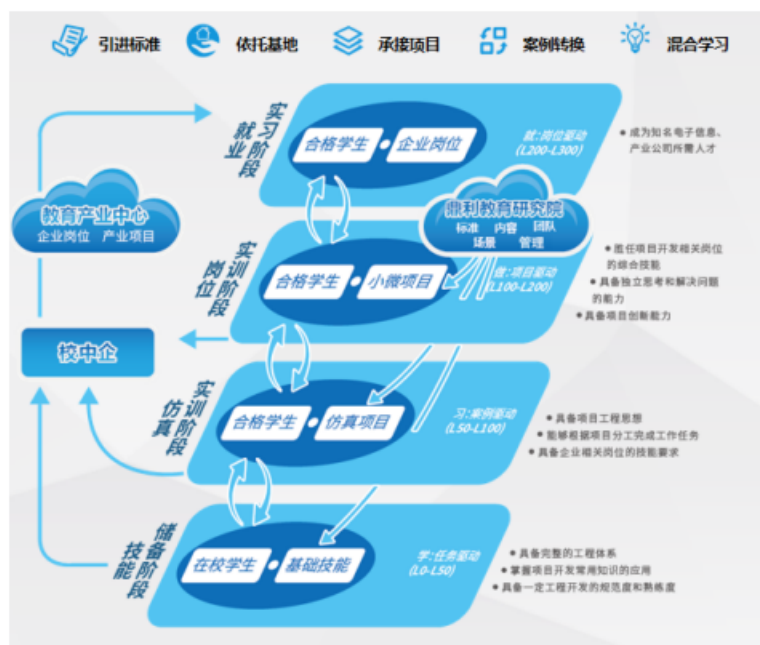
引进标准　依托基地　承接项目　案例转换　混合学习

就业实习阶段

合格学生 • 企业岗位

就：岗位驱动 (L200-L300)

• 成为知名电子信息、产业公司所需人才

教育产业中心
企业岗位　产业项目

鼎利教育研究院
标准　内容　团队
场景　管理

岗位实训阶段

合格学生 • 小微项目

做：项目驱动 (L100-L200)

• 胜任项目开发相关岗位的综合技能
• 具备独立思考和解决问题的能力
• 具备项目创新能力

校中企

仿真实训阶段

合格学生 • 仿真项目

习：案例驱动 (L50-L100)

• 具备项目工程思想
• 能够根据项目分工完成工作任务
• 具备企业相关岗位的技能要求

技能储备阶段

在校学生 • 基础技能

学：任务驱动 (L0-L50)

• 具备完整的工程体系
• 掌握项目开发常用知识的应用
• 具备一定工程开发的规范度和熟练度